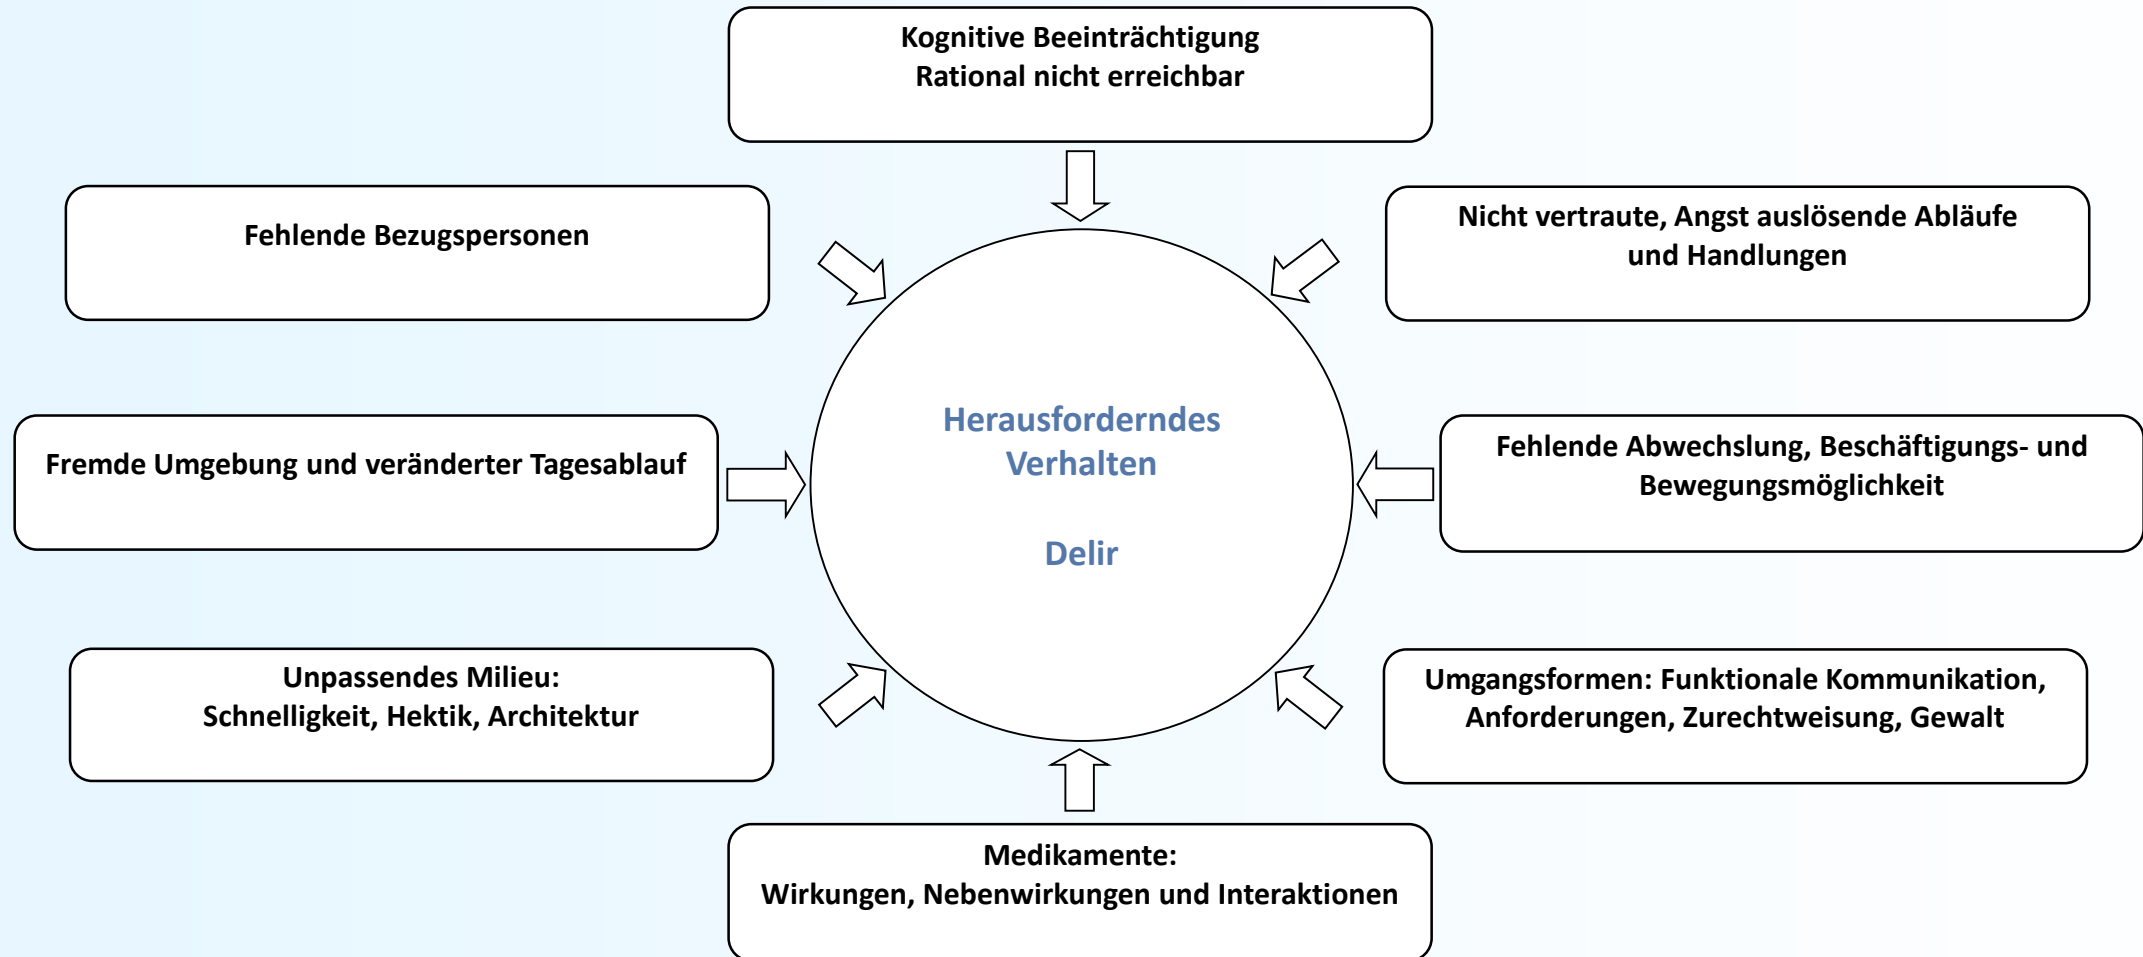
Kognitive Beeinträchtigung
Rational nicht erreichbar

Fehlende Bezugspersonen

Nicht vertraute, Angst auslösende Abläufe und Handlungen

Herausforderndes Verhalten

Delir

Fremde Umgebung und veränderter Tagesablauf

Fehlende Abwechslung, Beschäftigungs- und Bewegungsmöglichkeit

Unpassendes Milieu:
Schnelligkeit, Hektik, Architektur

Umgangsformen: Funktionale Kommunikation, Anforderungen, Zurechtweisung, Gewalt

Medikamente:
Wirkungen, Nebenwirkungen und Interaktionen